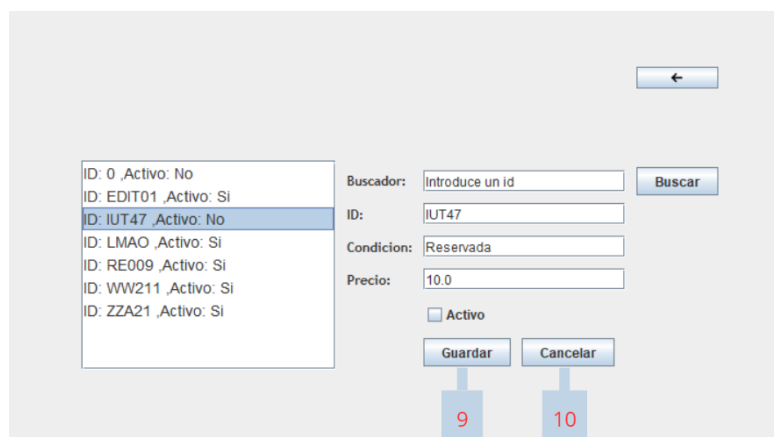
←

ID: 0 ,Activo: No
ID: EDIT01 ,Activo: Si
ID: IUT47 ,Activo: No
ID: LMAO ,Activo: Si
ID: RE009 ,Activo: Si
ID: WW211 ,Activo: Si
ID: ZZA21 ,Activo: Si

Buscador: Introduce un id
Buscar
ID: IUT47
Condicion: Reservada
Precio: 10.0
Activo
Guardar
Cancelar
9
10